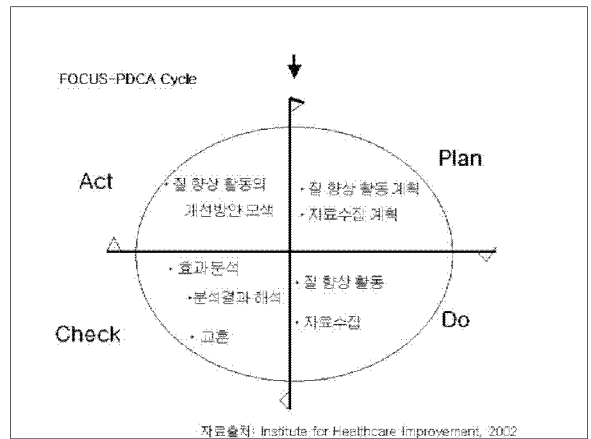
FOCUS-PDCA Cycle

Act

• 질 향상 활동의 개선방안 모색

Plan

• 질 향상 활동 계획
• 자료수집 계획

• 효과분석
• 분석결과 해석
• 교훈

Check

• 질 향상 활동
• 자료수집

Do

자료출처: Institute for Healthcare Improvement, 2002